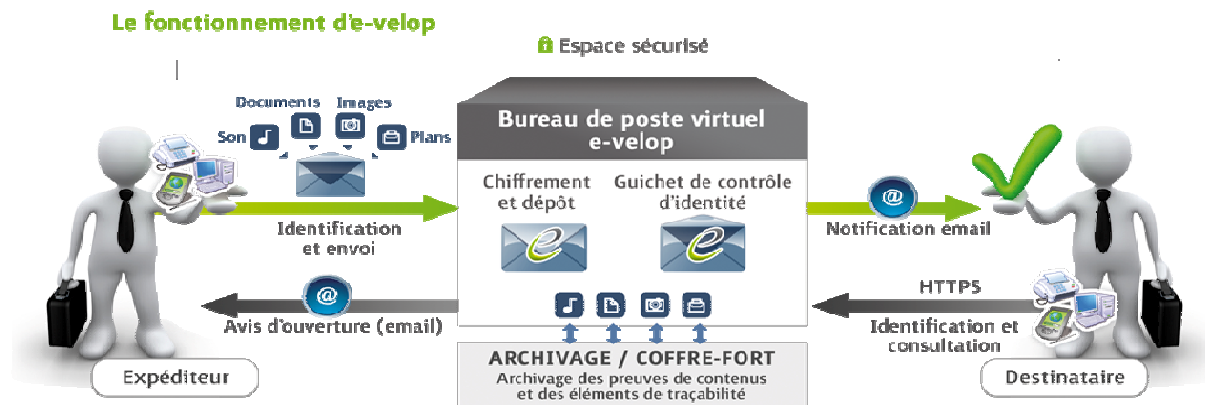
Le fonctionnement d'e-velop

Espace sécurisé

Documents Images

Son Plans

Bureau de poste virtuel e-velop

Chiffrement et dépôt

Guichet de contrôle d'identité

Identification et envoi

Notification email

HTTPS

Avis d'ouverture (email)

Identification et consultation

ARCHIVAGE / COFFRE-FORT

Archivage des preuves de contenus et des éléments de traçabilité

Expéditeur

Destinataire